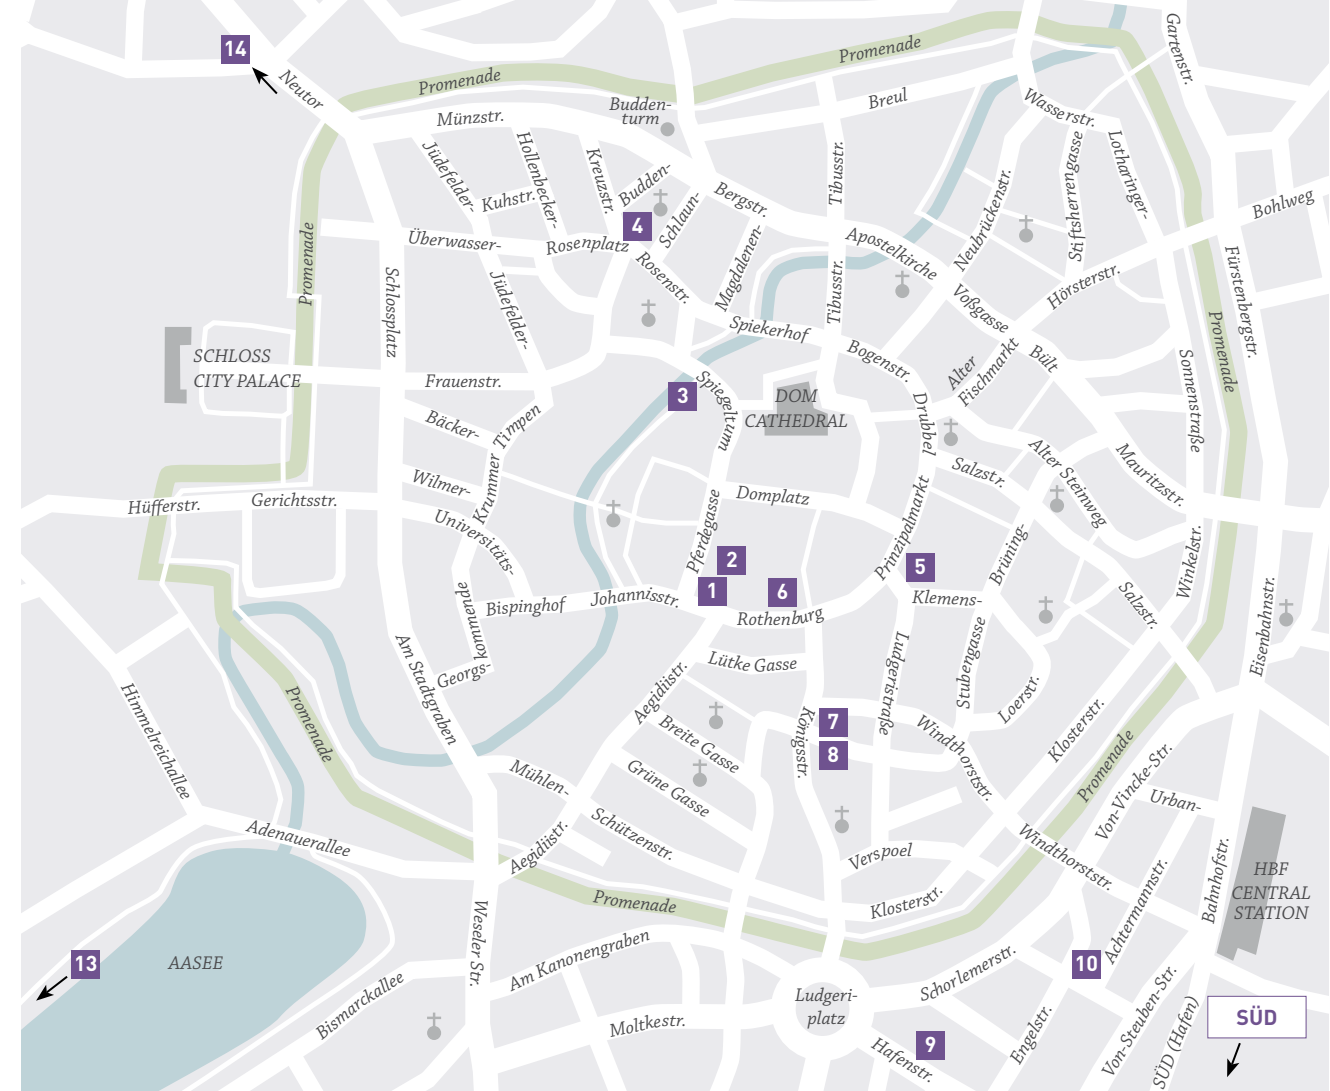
14
Neutor
Promenade
Promenade
Budden-turm
Münzstr.
Breul
Gartenstr.
Wasserstr.
Jüdefelder-
Hollenbecker-
Kreuzstr.
Kuhstr.
Budden-
Bergstr.
Tibusstr.
Lotharinger-
Stiftsherrengasse
Neubrückenstr.
Bohlweg
4
Schlaun-
Überwasser-
Rosenplatz
Rosenstr.
Magdalenen-
Apostelkirche
Hörsterstr.
Fürstenbergstr.
Promenade
Jüdefelder-
Tibusstr.
Voßgasse
Spiekerhof
Schlossplatz
SCHLOSS
CITY PALACE
Frauenstr.
Bogenstr.
Alter Fischmarkt
Bült
Sonnenstraße
3
Spiegelturm
DOM
CATHEDRAL
Drubbel
Bäcker-
Timpen
Salzstr.
Alter Steinweg
Mauritzstr.
Wilmer-
Krummer
Domplatz
Hüfferstr.
Gerichtsstr.
Universitäts-
Pferdegasse
Prinzipalmarkt
Brüning-
2
5
Winkelstr.
Kommende
Bispinghof
Johannisstr.
1
6
Klemens-
Salzstr.
Eisenbahnstr.
Rothenburg
Georgs-
Lütke Gasse
Ludgeristraße
Stubengasse
Loerstr.
Am Stadtgraben
Aegidiistr.
Himmelreichallee
Promenade
7
Windthorststr.
Klosterstr.
Breite Gasse
Königsstr.
8
Promenade
Von-Vincke-Str.
Mühlen-
Grüne Gasse
Urban-
Schützenstr.
Adenauerallee
Aegidiistr.
Verspoel
Windthorststr.
HBF
CENTRAL
STATION
Bahnhofstr.
Achtermannstr.
Promenade
Klosterstr.
Weseler Str.
13
AASEE
Am Kanonengraben
10
Schorlemerstr.
Ludgeri-platz
Von-Steuben-Str.
Bismarckallee
Moltkestr.
9
Engelstr.
Hafenstr.
SÜD (Hafen)
SÜD